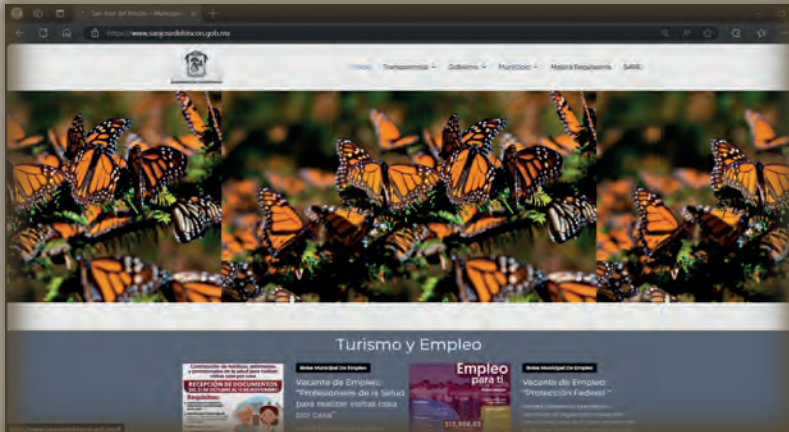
San José del Rincón - Municipio

https://www.sanjosedelrincon.gob.mx

Inicio Transparencia Gobierno Municipio Mejora Regulatoria SARE

Turismo y Empleo

RECEPCIÓN DE DOCUMENTOS

Requisitos:

Bolsa Municipal De Empleo

Vacante de Empleo: "Profesionales de la Salud para realizar visitas casa por casa"

Empleo para ti

$12,906.63

Bolsa Municipal De Empleo

Vacante de Empleo: "Protección Federal"

https://www.sanjosedelrincon.gob.mx/#